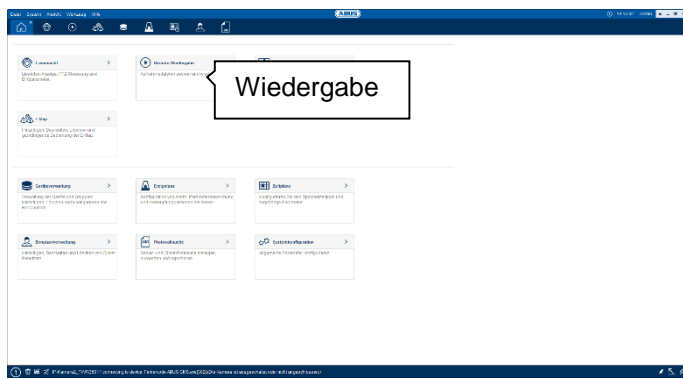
Datei System Ansicht Werkzeug Hilfe

ABUS

Livesicht >
Live-Video-Ansicht, PTZ-Steuerung und Einstellungen.

Remote-Wiedergabe >
Aufnahmedateien suchen und wiedergeben.

Wiedergabe

E-Map >
Einzelheiten zu Überwachung, Alarmen und Hilfsmitteln für Bedienung der E-Map.

Geräteverwaltung >
Verwaltung der Geräte und Gruppen hinzufügen, löschen, bearbeiten und ändern der Ausstattung.

Ereignisse >
Konfiguration von Alarm, Ereignisverwaltung und Verknüpfungsaktionen.

Zeitpläne >
Konfigurieren Sie den Aufnahmezeitplan und zugehörige Parameter.

Benutzerverwaltung >
Benutzer und Berechtigungen hinzufügen, löschen oder ändern.

Protokollsuche >
Server- und Geräteprotokolle anzeigen, suchen und exportieren.

Systemkonfiguration >
Allgemeine Parameter konfigurieren.

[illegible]